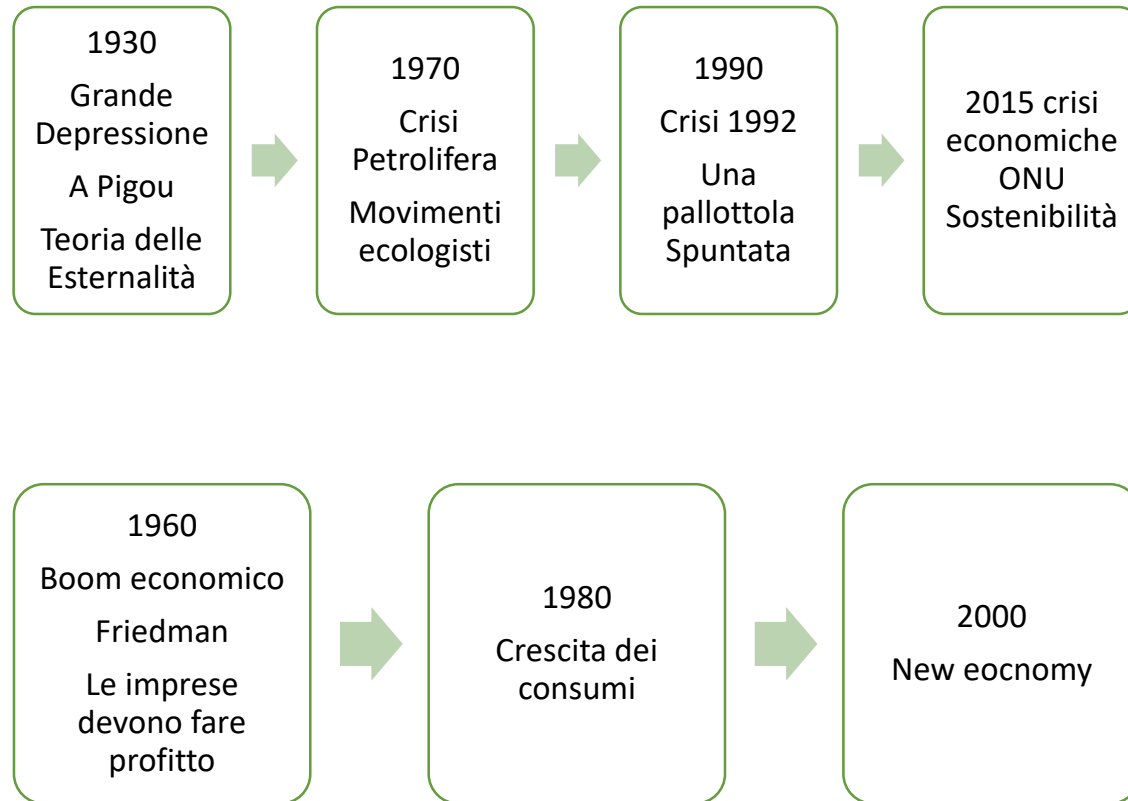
1930
Grande Depressione
A Pigou
Teoria delle Esternalità

1970
Crisi Petrolifera
Movimenti ecologisti

1990
Crisi 1992
Una pallottola Spuntata

2015 crisi economiche ONU Sostenibilità

1960
Boom economico
Friedman
Le imprese devono fare profitto

1980
Crescita dei consumi

2000
New eocnomy